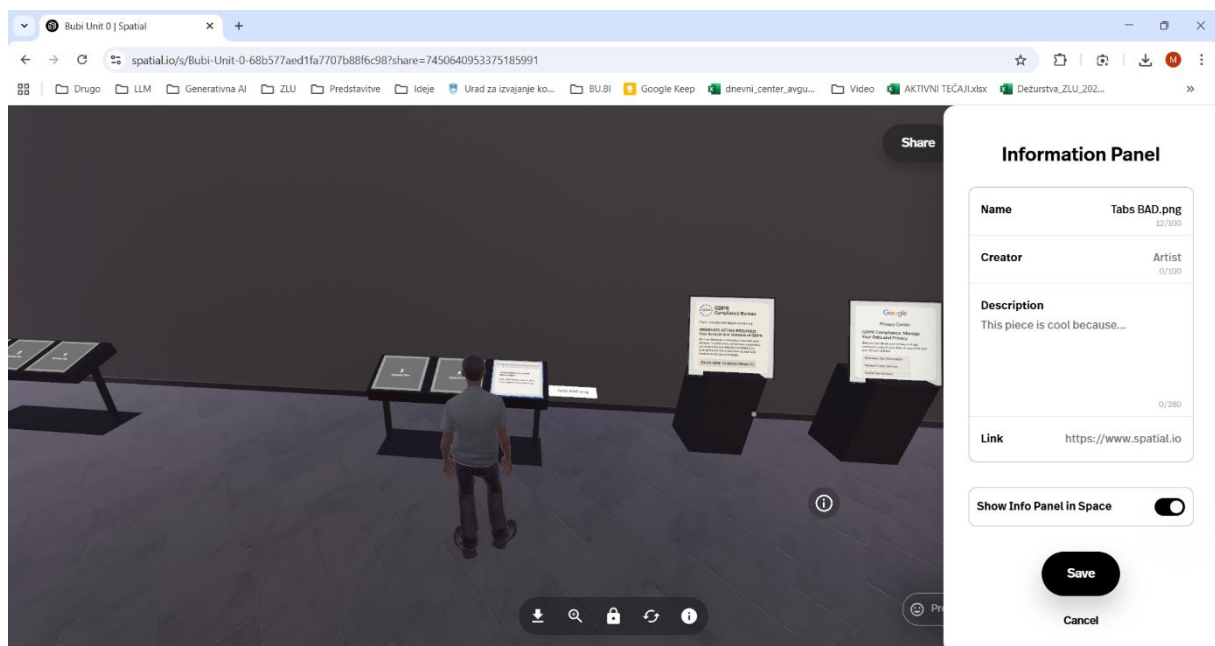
Bubi Unit 0 | Spatial

spatial.io/s/Bubi-Unit-0-68b577aed1fa7707b88f6c98?share=7450640953375185991

Drugo LLM Generativna AI ZLU Predstavitve Ideje Urad za izvajanje ko... BU.BI Google Keep dnevni_center_avgu... Video AKTIVNI TEČAJI.xlsx Dežurstva_ZLU_202...

Share

GDPR Compliance Bureau

Google Privacy Center

Information Panel

Name Tabs BAD.png 12/100

Creator Artist 0/100

Description
This piece is cool because...
0/280

Link https://www.spatial.io

Show Info Panel in Space

Save

Cancel